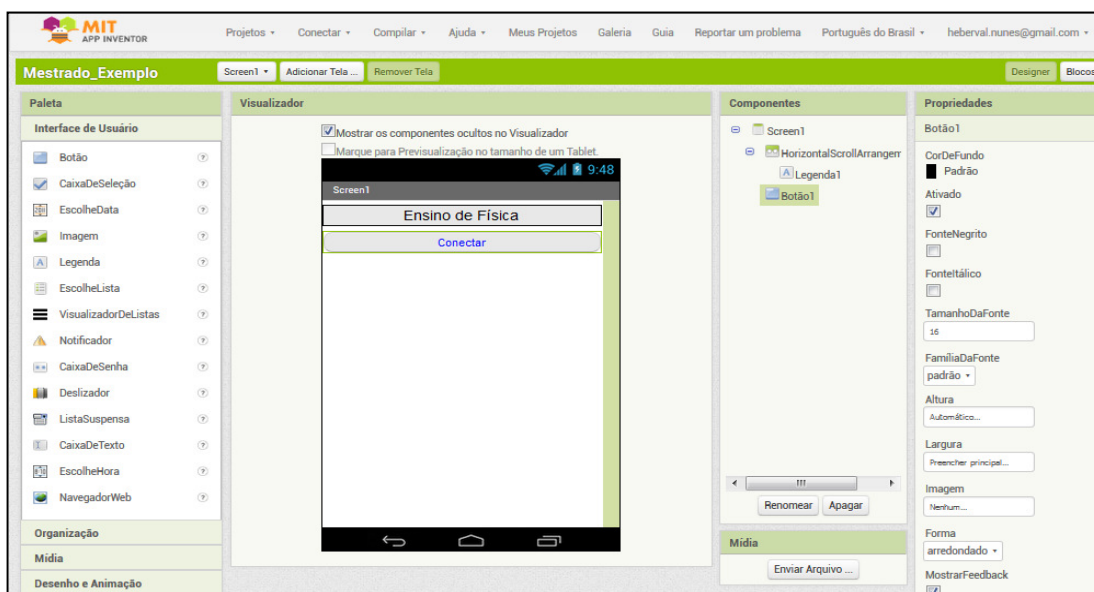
MIT APP INVENTOR

Projetos ▾ Conectar ▾ Compilar ▾ Ajuda ▾ Meus Projetos Galeria Guia Reportar um problema Português do Brasil ▾ heberval.nunes@gmail.com ▾

Mestrado_Exemplo

Screen1 ▾ Adicionar Tela ... Remover Tela

Designer Blocos

Paleta

Interface de Usuário

Botão ?
CaixaDeSeleção ?
EscolheData ?
Imagem ?
Legenda ?
EscolheLista ?
VisualizadorDeListas ?
Notificador ?
CaixaDeSenha ?
Deslizador ?
ListaSuspensa ?
CaixaDeTexto ?
EscolheHora ?
NavegadorWeb ?

Organização
Mídia
Desenho e Animação

Visualizador

Mostrar os componentes ocultos no Visualizador
Marque para Previsualização no tamanho de um Tablet.

9:48
Screen1
Ensino de Física
Conectar

Componentes

Screen1
HorizontalScrollArrangem
Legenda1
Botão1

Renomear Apagar

Mídia

Enviar Arquivo ...

Propriedades

Botão1

CorDeFundo
Padrão
Ativado
FonteNegrito
FonteItálico
TamanhoDaFonte
16
FamíliaDaFonte
padrão ▾
Altura
Automático...
Largura
Preencher principal...
Imagem
Nenhum...
Forma
arredondado ▾
MostrarFeedback